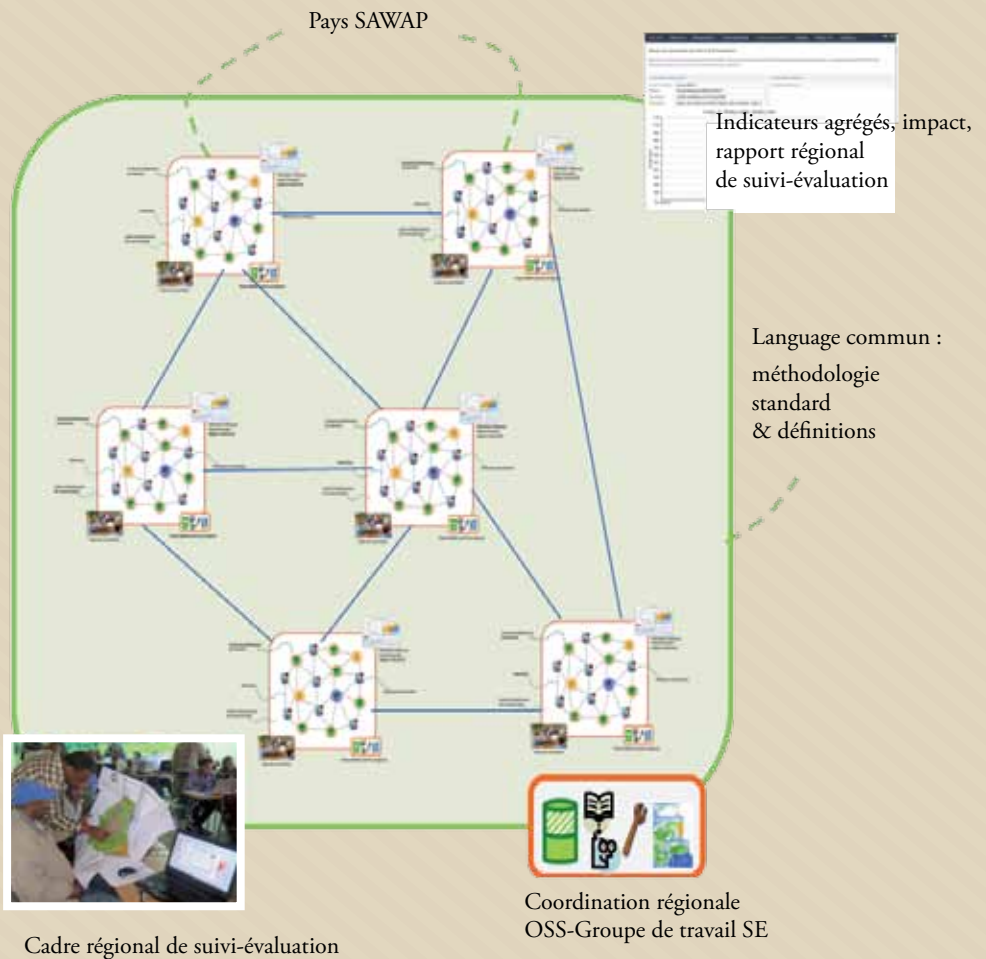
Pays SAWAP

Indicateurs agrégés, impact, rapport régional de suivi-évaluation

Language commun :
méthodologie standard & définitions

Coordination régionale
OSS-Groupe de travail SE

Cadre régional de suivi-évaluation